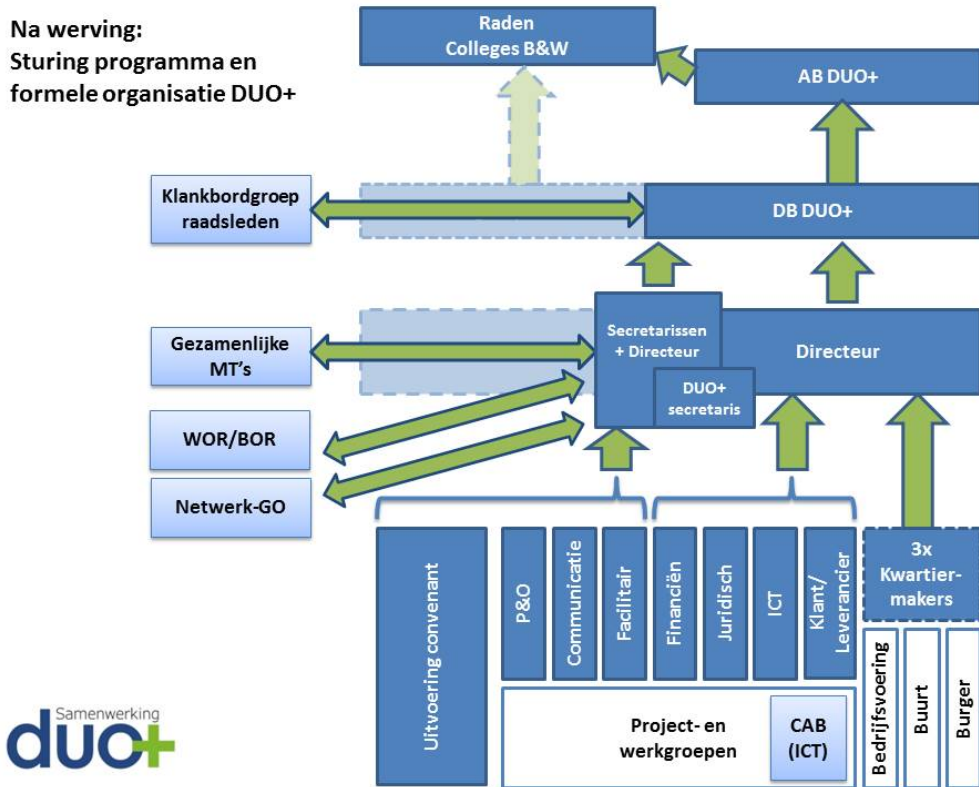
Na werving:
Sturing programma en formele organisatie DUO+

Raden
Colleges B&W

AB DUO+

Klankbordgroep raadsleden

DB DUO+

Gezamenlijke MT's

Secretarissen + Directeur

Directeur

DUO+ secretaris

WOR/BOR

Netwerk-GO

Uitvoering convenant

P&O

Communicatie

Facilitair

Financiën

Juridisch

ICT

Klant/ Leverancier

3x Kwartiermakers

Project- en werkgroepen

CAB (ICT)

Bedrijfsvoering

Buurt

Burger

Samenwerking
duo+